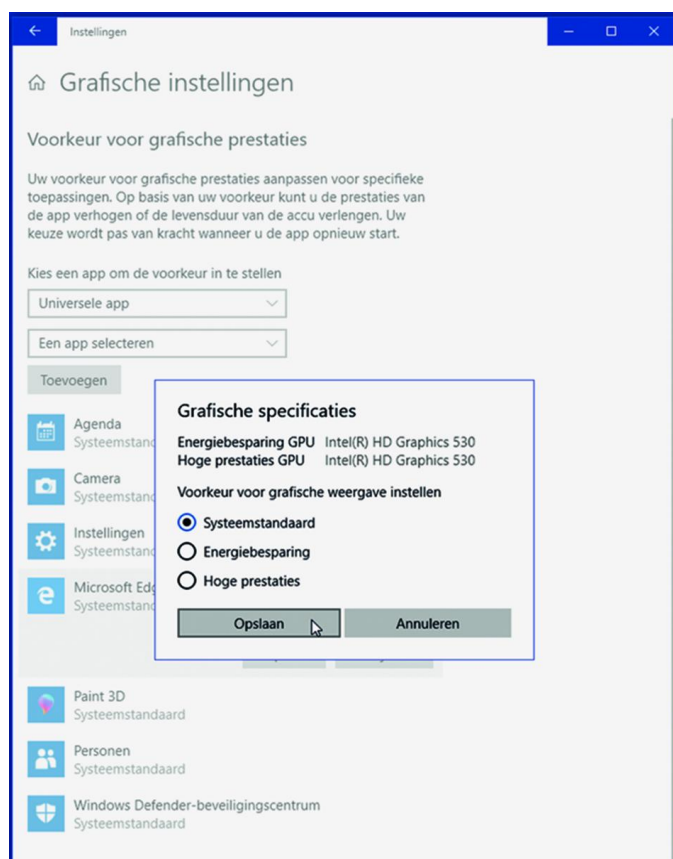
Instellingen

Grafische instellingen

Voorkeur voor grafische prestaties

Uw voorkeur voor grafische prestaties aanpassen voor specifieke toepassingen. Op basis van uw voorkeur kunt u de prestaties van de app verhogen of de levensduur van de accu verlengen. Uw keuze wordt pas van kracht wanneer u de app opnieuw start.

Kies een app om de voorkeur in te stellen

Universele app

Een app selecteren

Toevoegen

Agenda
Systeemstand

Camera
Systeemstand

Instellingen
Systeemstand

Microsoft Edg
Systeemstand

Grafische specificaties

Energiebesparing GPU Intel(R) HD Graphics 530
Hoge prestaties GPU Intel(R) HD Graphics 530

Voorkeur voor grafische weergave instellen

Systeemstandaard
Energiebesparing
Hoge prestaties

Opslaan
Annuleren

Paint 3D
Systeemstandaard

Personen
Systeemstandaard

Windows Defender-beveiligingscentrum
Systeemstandaard